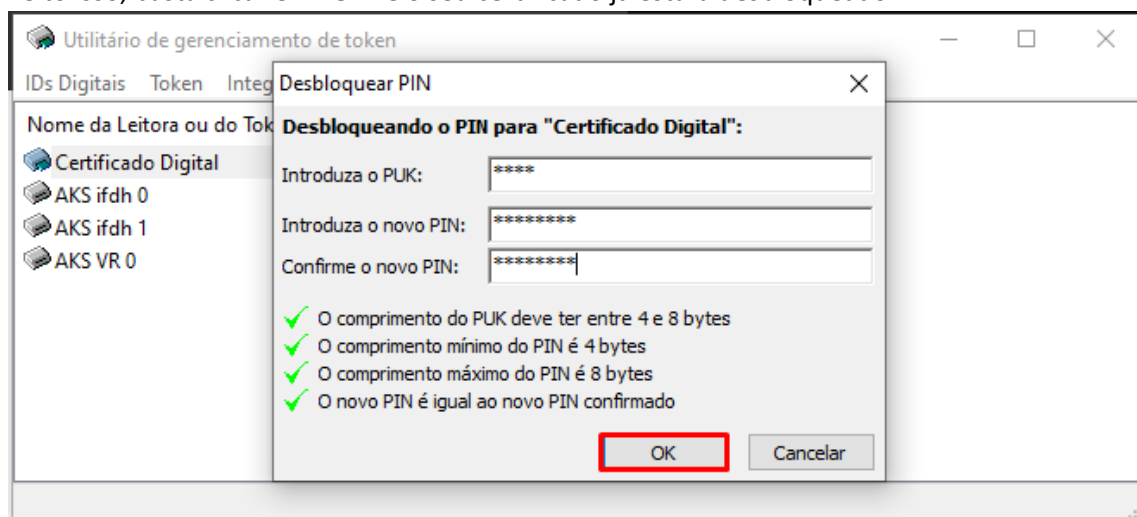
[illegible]

Utilitário de gerenciamento de token

IDs Digitais Token Integ

Nome da Leitora ou do Tok

Certificado Digital
AKS ifdh 0
AKS ifdh 1
AKS VR 0

Desbloquear PIN

Desbloqueando o PIN para "Certificado Digital":

Introduza o PUK: ****

Introduza o novo PIN: ********

Confirme o novo PIN: ********

O comprimento do PUK deve ter entre 4 e 8 bytes
O comprimento mínimo do PIN é 4 bytes
O comprimento máximo do PIN é 8 bytes
O novo PIN é igual ao novo PIN confirmado

OK
Cancelar